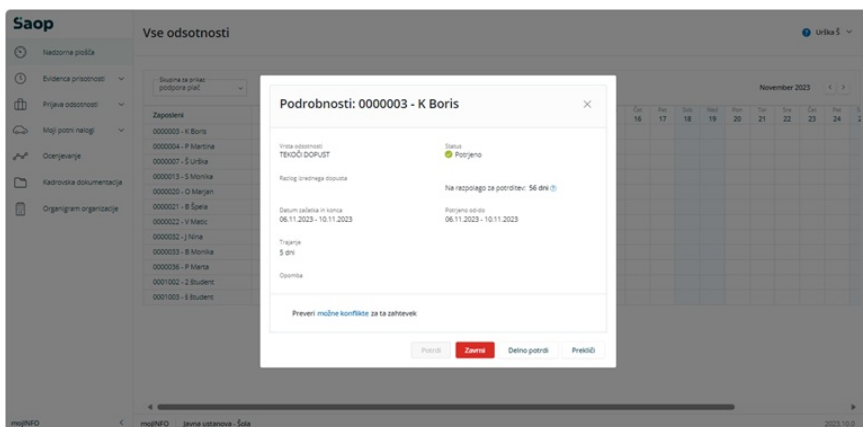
Saop

Vse odsotnosti

Urška Š

Nadzorna plošča

Evidenca prisotnosti

Prijava odsotnosti

Moji potni nalogi

Ocenjevanje

Kadrovska dokumentacija

Organigram organizacije

Skupina za prikaz
podpora plač

Zaposleni

0000003 - K Boris
0000004 - P Martina
0000007 - Š Urška
0000013 - S Monika
0000020 - O Marjan
0000021 - B Špela
0000022 - V Metoc
0000032 - J Nina
0000033 - B Monika
0000036 - P Marta
0001002 - Z Študent
0001003 - E Študent

November 2023

| Čet | Pet | Sob | Ned | Pon | Tor | Sre | Čet | Pet | S |
|---|---|---|---|---|---|---|---|---|---|
| 16 | 17 | 18 | 19 | 20 | 21 | 22 | 23 | 24 | 2 |

Podrobnosti: 0000003 - K Boris

Vrsta odsotnosti
TEKOČI DOPUST

Status
Potrjeno

Razlog izrednega dopusta

Na razpolago za potrditev: 56 dni

Datum začetka in konca
06.11.2023 - 10.11.2023

Potrjeno od-do
06.11.2023 - 10.11.2023

Trajanje
5 dni

Opomba

Preveri možne konflikte za ta zahtevek

Potrdi
Zavrni
Delno potrdi
Prekliči

mojINFO
mojINFO | Javna ustanova - Šola
2023.10.0